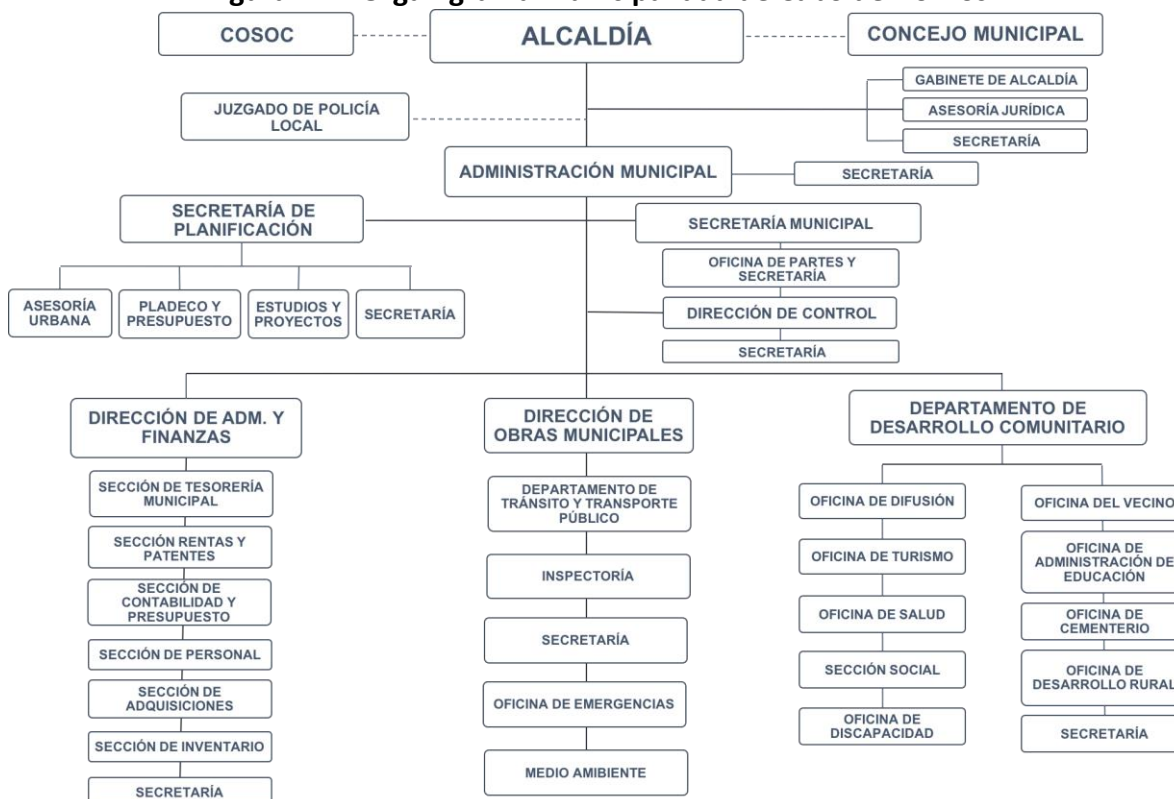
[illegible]

COSOC

ALCALDÍA

CONCEJO MUNICIPAL

GABINETE DE ALCALDÍA

ASESORÍA JURÍDICA

SECRETARÍA

JUZGADO DE POLICÍA LOCAL

ADMINISTRACIÓN MUNICIPAL

SECRETARÍA

SECRETARÍA DE PLANIFICACIÓN

SECRETARÍA MUNICIPAL

OFICINA DE PARTES Y SECRETARÍA

ASESORÍA URBANA

PLADECO Y PRESUPUESTO

ESTUDIOS Y PROYECTOS

SECRETARÍA

DIRECCIÓN DE CONTROL

SECRETARÍA

DIRECCIÓN DE ADM. Y FINANZAS

SECCIÓN DE TESORERÍA MUNICIPAL

SECCIÓN RENTAS Y PATENTES

SECCIÓN DE CONTABILIDAD Y PRESUPUESTO

SECCIÓN DE PERSONAL

SECCIÓN DE ADQUISICIONES

SECCIÓN DE INVENTARIO

SECRETARÍA

DIRECCIÓN DE OBRAS MUNICIPALES

DEPARTAMENTO DE TRÁNSITO Y TRANSPORTE PÚBLICO

INSPECTORÍA

SECRETARÍA

OFICINA DE EMERGENCIAS

MEDIO AMBIENTE

DEPARTAMENTO DE DESARROLLO COMUNITARIO

OFICINA DE DIFUSIÓN

OFICINA DE TURISMO

OFICINA DE SALUD

SECCIÓN SOCIAL

OFICINA DE DISCAPACIDAD

OFICINA DEL VECINO

OFICINA DE ADMINISTRACIÓN DE EDUCACIÓN

OFICINA DE CEMENTERIO

OFICINA DE DESARROLLO RURAL

SECRETARÍA